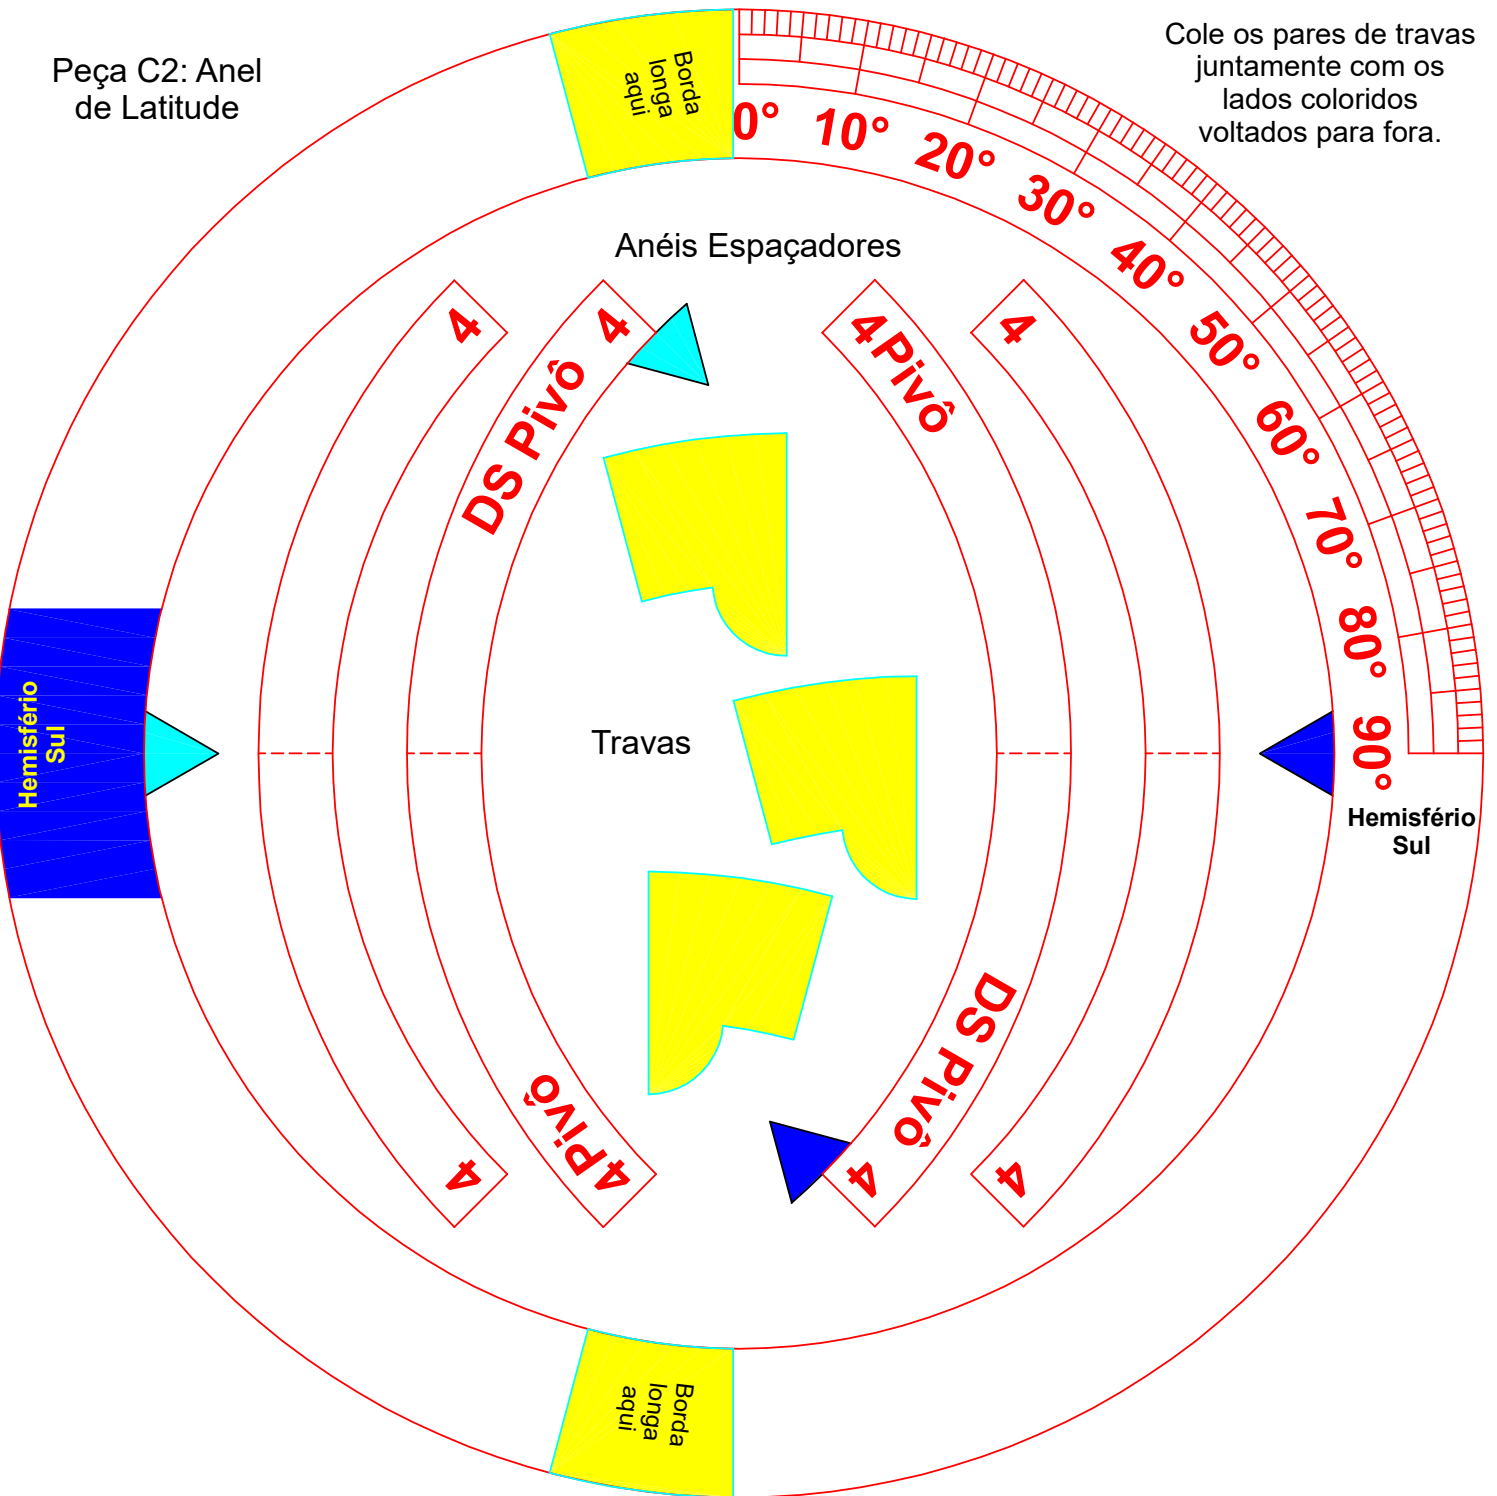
Peça C2: Anel de Latitude

Borda longa aqui

Cole os pares de travas juntamente com os lados coloridos voltados para fora.

0° 10° 20° 30° 40° 50° 60° 70° 80° 90°

Anéis Espaçadores

4

4

DS Pivô

4Pivô

4

Hemisfério Sul

Travas

Hemisfério Sul

DS Pivô

4

4

4Pivô

4

Borda longa aqui